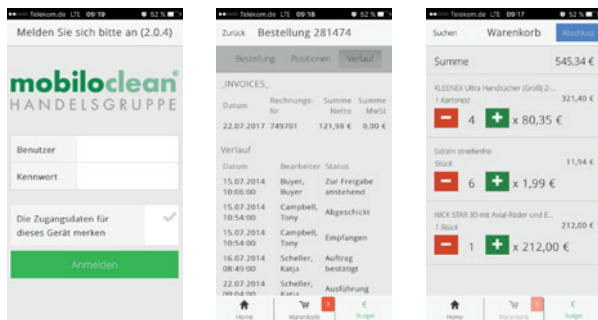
Telekom.de LTE 09:19 52 %

Melden Sie sich bitte an (2.0.4)

mobiloclean®
HANDELSGRUPPE

Benutzer

Kennwort

Die Zugangsdaten für dieses Gerät merken

Anmelden

Telekom.de LTE 09:18 52 %

Zurück Bestellung 281474

Bestellung Positionen Verlauf

_INVOICES_

| Datum | Rechnungs-Nr | Summe Netto | Summe MwSt |
|---|---|---|---|
| 22.07.2017 | 749701 | 121,98 € | 0,00 € |

Verlauf

| Datum | Bearbeiter | Status |
|---|---|---|
| 15.07.2014 10:06:00 | Buyer, Buyer | Zur Freigabe anstehend |
| 15.07.2014 10:54:00 | Campbell, Tony | Abgeschickt |
| 15.07.2014 10:54:00 | Campbell, Tony | Empfangen |
| 16.07.2014 08:49:00 | Scheller, Katja | Auftrag bestätigt |
| 22.07.2014 09:04:00 | Scheller, Katja | Ausführung |

Home Warenkorb 3 Budget

Telekom.de LTE 09:17 52 %

Suchen Warenkorb Abschluss

Summe 545,34 €

KLEENEX Ultra Handtücher (Groß) 2-...
1 Karton(s) 321,40 €
4 x 80,35 €

Sidolin streifenfrei
Stück 11,94 €
6 x 1,99 €

NICK STAR 30 mit Axial-Räder und E...
1 Stück 212,00 €
1 x 212,00 €

Home Warenkorb 3 Budget